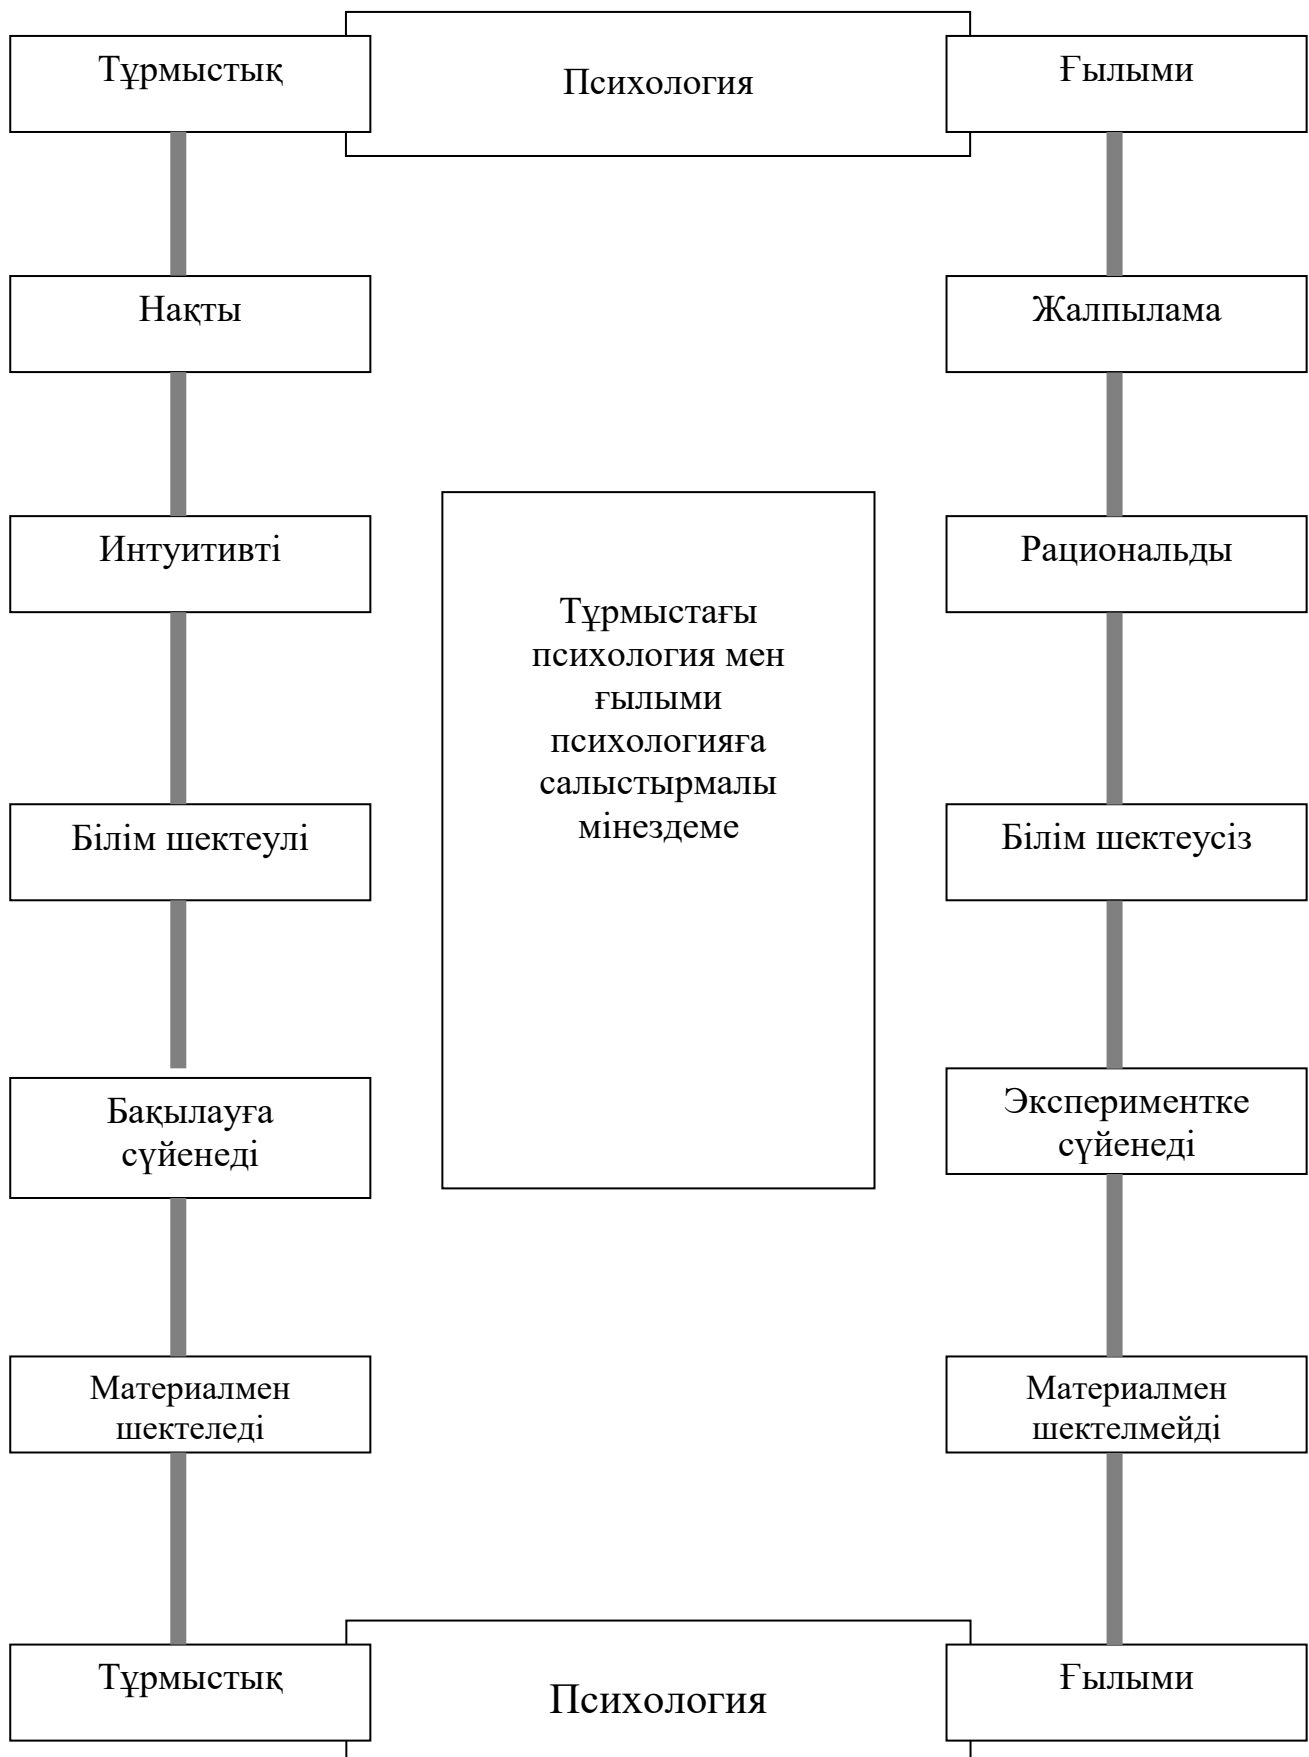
Тұрмыстық

Психология

Ғылыми

Накты

Жалпылама

Интуитивті

Рациональды

Тұрмыстағы психология мен ғылыми психологияға салыстырмалы мінездеме

Білім шектеулі

Білім шектеусіз

Бақылауға сүйенеді

Экспериментке сүйенеді

Материалмен шектеледі

Материалмен шектелмейді

Тұрмыстық

Психология

Ғылыми